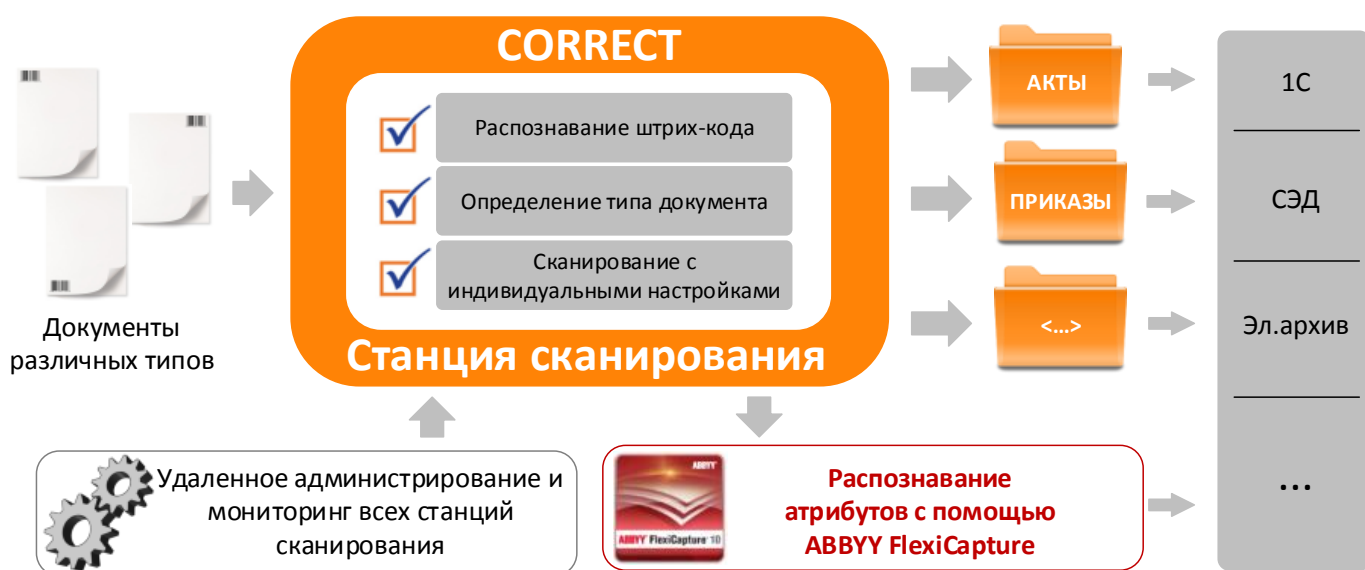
CORRECT

Распознавание штрих-кода

Определение типа документа

Сканирование с индивидуальными настройками

Станция сканирования

Документы различных типов

АКТЫ

ПРИКАЗЫ

<...>

1С

СЭД

Эл.архив

...

Удаленное администрирование и мониторинг всех станций сканирования

ABBYY

ABBYY FlexiCapture 10

Распознавание атрибутов с помощью ABBYY FlexiCapture